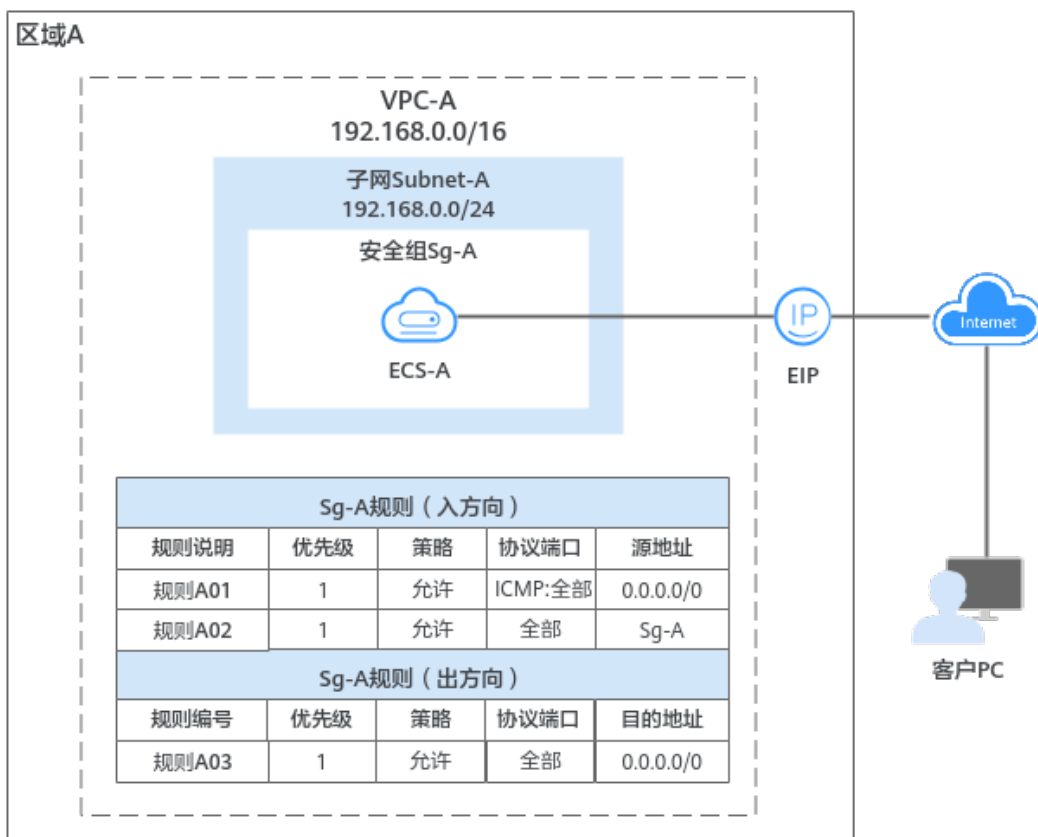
区域A

VPC-A
192.168.0.0/16

子网Subnet-A
192.168.0.0/24

安全组Sg-A

ECS-A

IP

EIP

Internet

客户PC

| Sg-A规则（入方向） | | | | |
|---|---|---|---|---|
| 规则说明 | 优先级 | 策略 | 协议端口 | 源地址 |
| 规则A01 | 1 | 允许 | ICMP:全部 | 0.0.0.0/0 |
| 规则A02 | 1 | 允许 | 全部 | Sg-A |

| Sg-A规则（出方向） | | | | |
|---|---|---|---|---|
| 规则编号 | 优先级 | 策略 | 协议端口 | 目的地址 |
| 规则A03 | 1 | 允许 | 全部 | 0.0.0.0/0 |